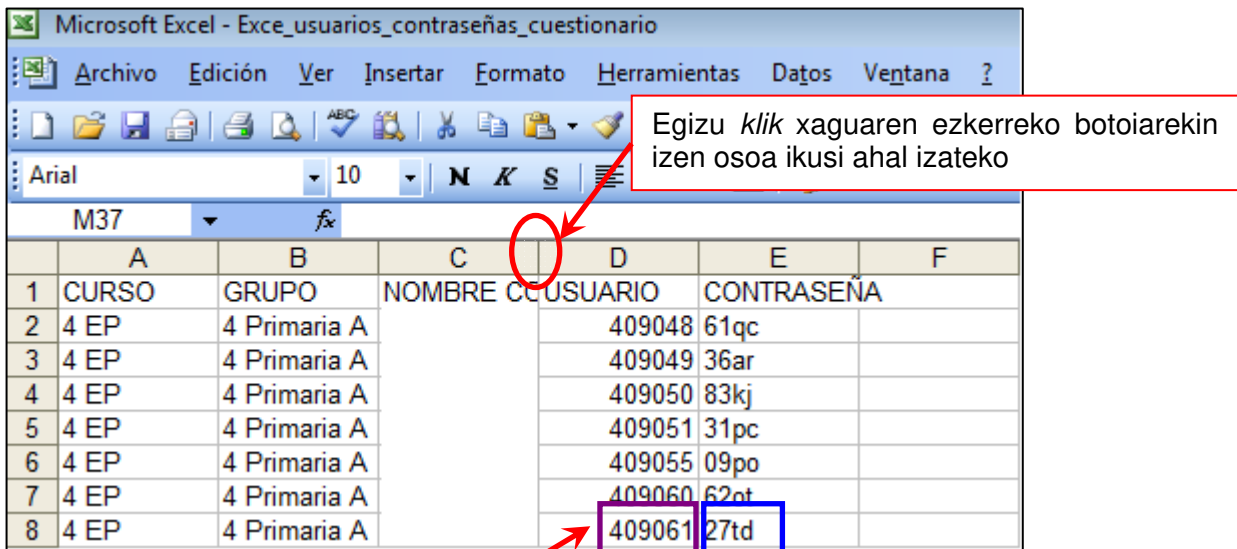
Microsoft Excel - Exce_usuarios_contraseñas_cuestionario

Archivo Edición Ver Insertar Formato Herramientas Datos Ventana ?

Egizu *klik* xaguaren ezkerreko botoiarekin izen osoa ikusi ahal izateko

Arial 10 N K S

M37 fx

| | A | B | C | D | E | F |
|---|---|---|---|---|---|---|
| 1 | CURSO | GRUPO | NOMBRE CC | USUARIO | CONTRASEÑA | |
| 2 | 4 EP | 4 Primaria A | | 409048 | 61qc | |
| 3 | 4 EP | 4 Primaria A | | 409049 | 36ar | |
| 4 | 4 EP | 4 Primaria A | | 409050 | 83kj | |
| 5 | 4 EP | 4 Primaria A | | 409051 | 31pc | |
| 6 | 4 EP | 4 Primaria A | | 409055 | 09po | |
| 7 | 4 EP | 4 Primaria A | | 409060 | 62ot | |
| 8 | 4 EP | 4 Primaria A | | 409061 | 27td | |